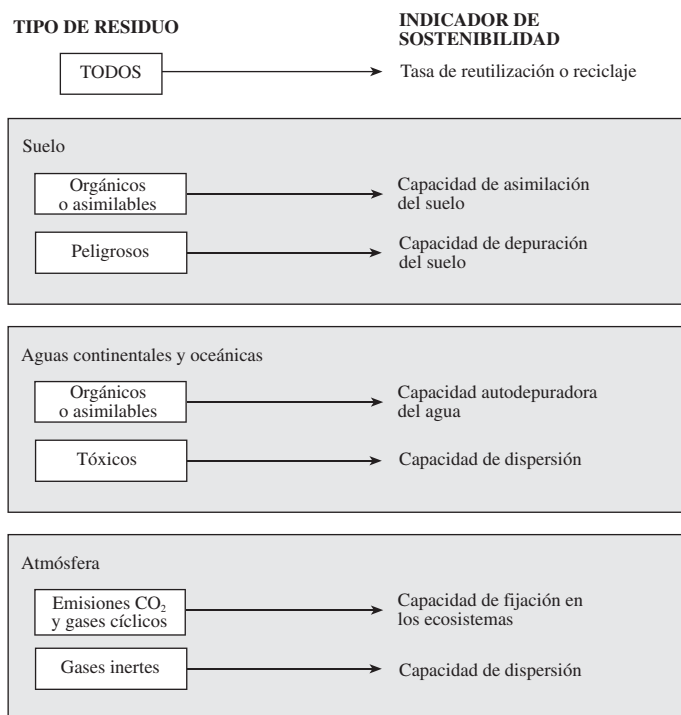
TIPO DE RESIDUO

INDICADOR DE SOSTENIBILIDAD

TODOS

Tasa de reutilización o reciclaje

Suelo

Orgánicos o asimilables

Capacidad de asimilación del suelo

Peligrosos

Capacidad de depuración del suelo

Aguas continentales y oceánicas

Orgánicos o asimilables

Capacidad autodepuradora del agua

Tóxicos

Capacidad de dispersión

Atmósfera

Emisiones $CO_2$ y gases cíclicos

Capacidad de fijación en los ecosistemas

Gases inertes

Capacidad de dispersión